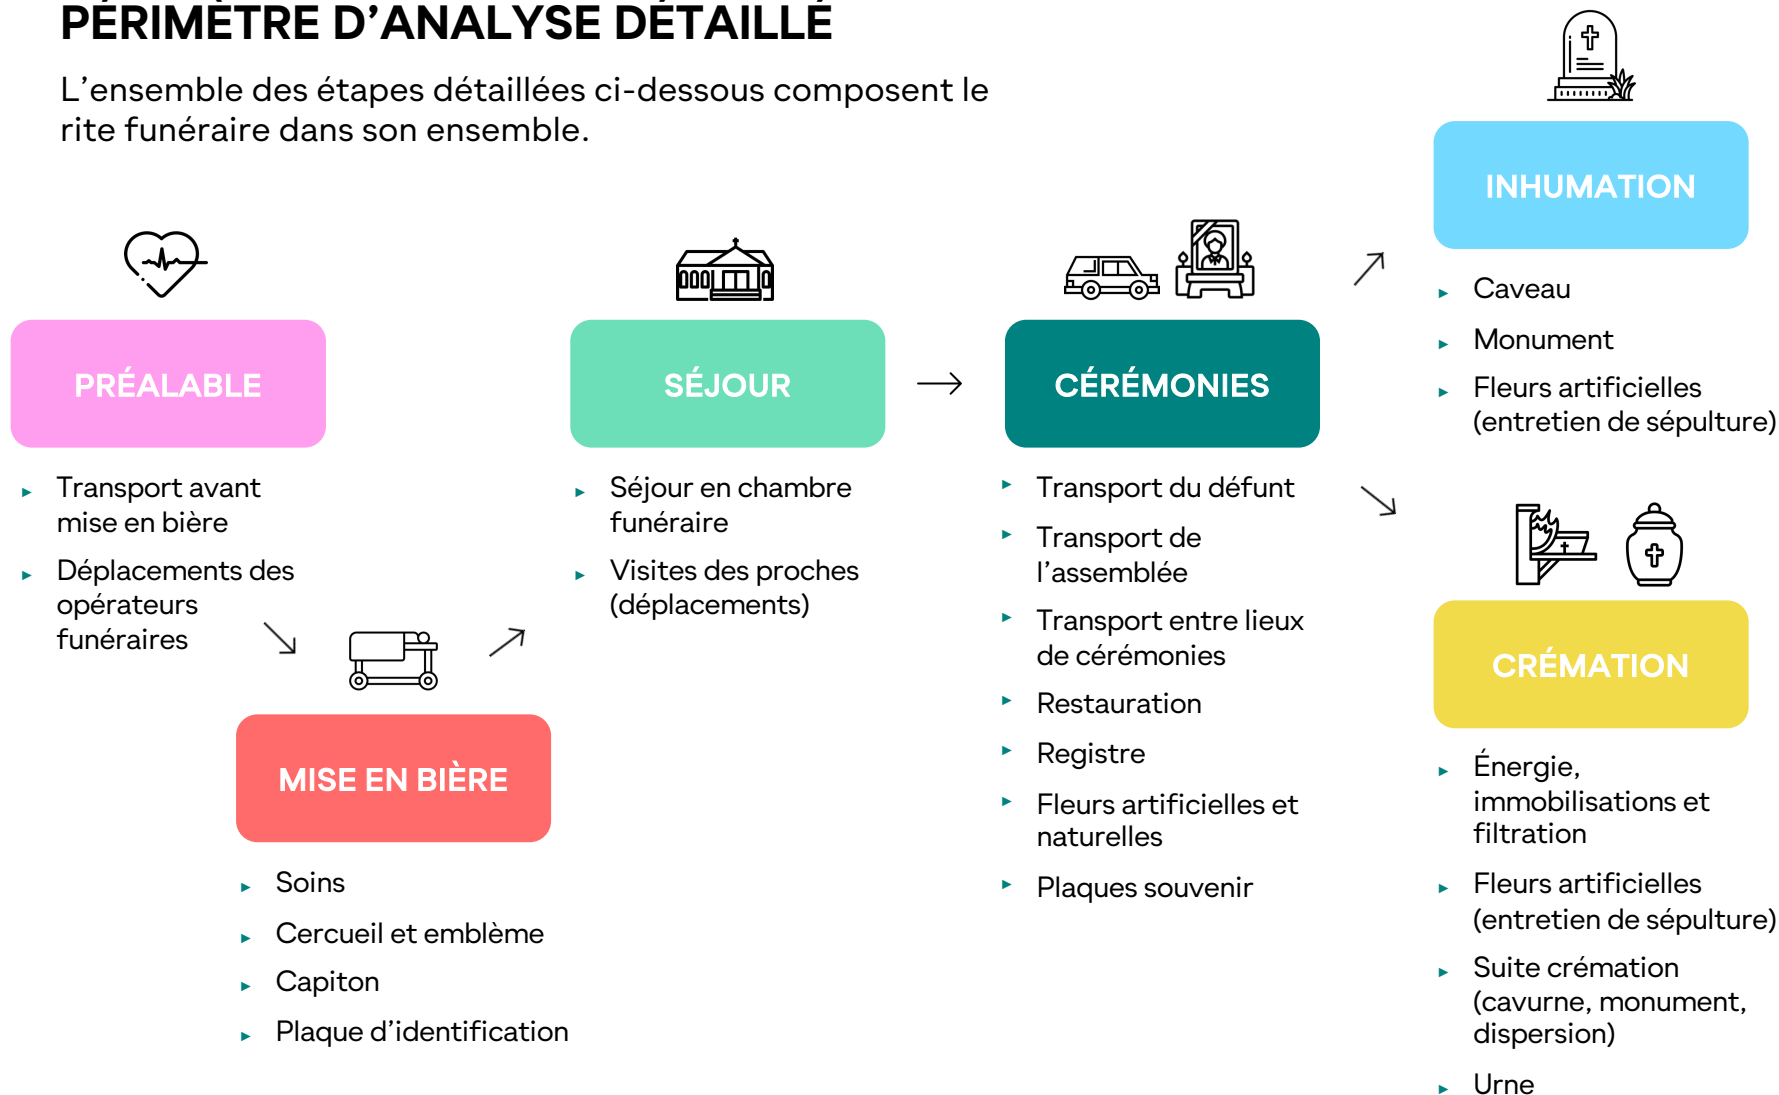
PÉRIMÈTRE D'ANALYSE DÉTAILLÉ

L'ensemble des étapes détaillées ci-dessous composent le rite funéraire dans son ensemble.

PRÉALABLE

- Transport avant mise en bière
- Déplacements des opérateurs funéraires

MISE EN BIÈRE

- Soins
- Cercueil et emblème
- Capiton
- Plaque d'identification

SÉJOUR

- Séjour en chambre funéraire
- Visites des proches (déplacements)

CÉRÉMONIES

- Transport du défunt
- Transport de l'assemblée
- Transport entre lieux de cérémonies
- Restauration
- Registre
- Fleurs artificielles et naturelles
- Plaques souvenir

INHUMATION

- Caveau
- Monument
- Fleurs artificielles (entretien de sépulture)

CRÉMATION

- Énergie, immobilisations et filtration
- Fleurs artificielles (entretien de sépulture)
- Suite crémation (cavurne, monument, dispersion)
- Urne